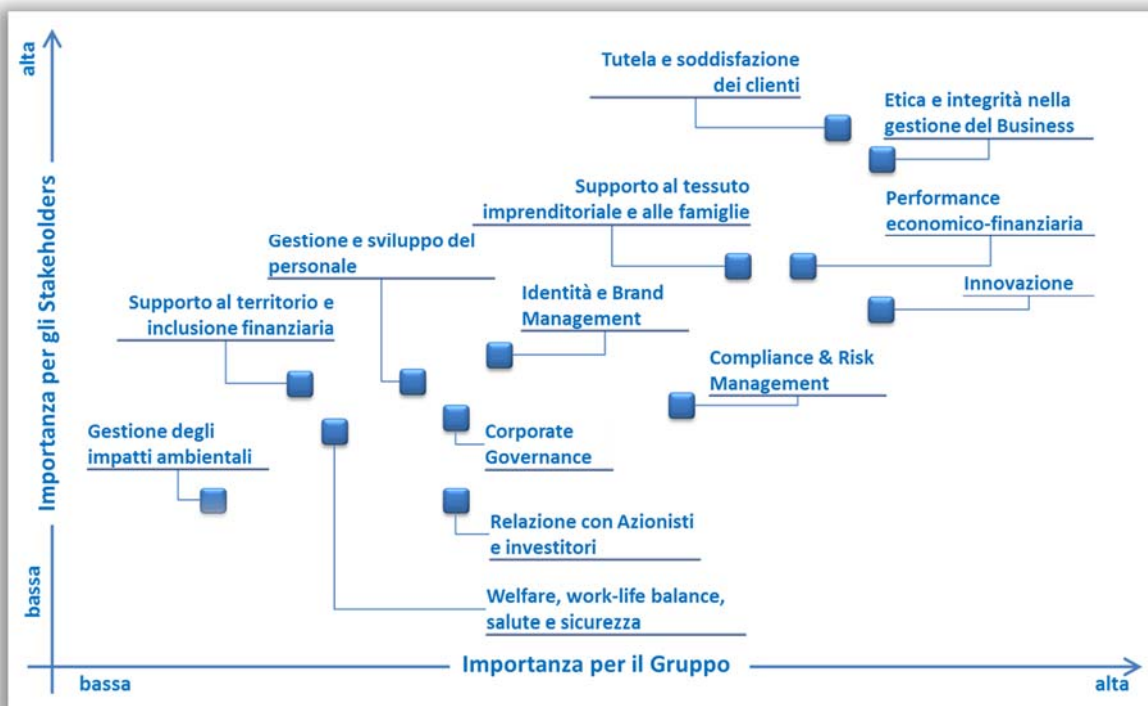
alta

Importanza per gli Stakeholders

bassa

Tutela e soddisfazione dei clienti

Etica e integrità nella gestione del Business

Supporto al tessuto imprenditoriale e alle famiglie

Performance economico-finanziaria

Gestione e sviluppo del personale

Innovazione

Supporto al territorio e inclusione finanziaria

Identità e Brand Management

Compliance & Risk Management

Gestione degli impatti ambientali

Corporate Governance

Relazione con Azionisti e investitori

Welfare, work-life balance, salute e sicurezza

bassa

Importanza per il Gruppo

alta